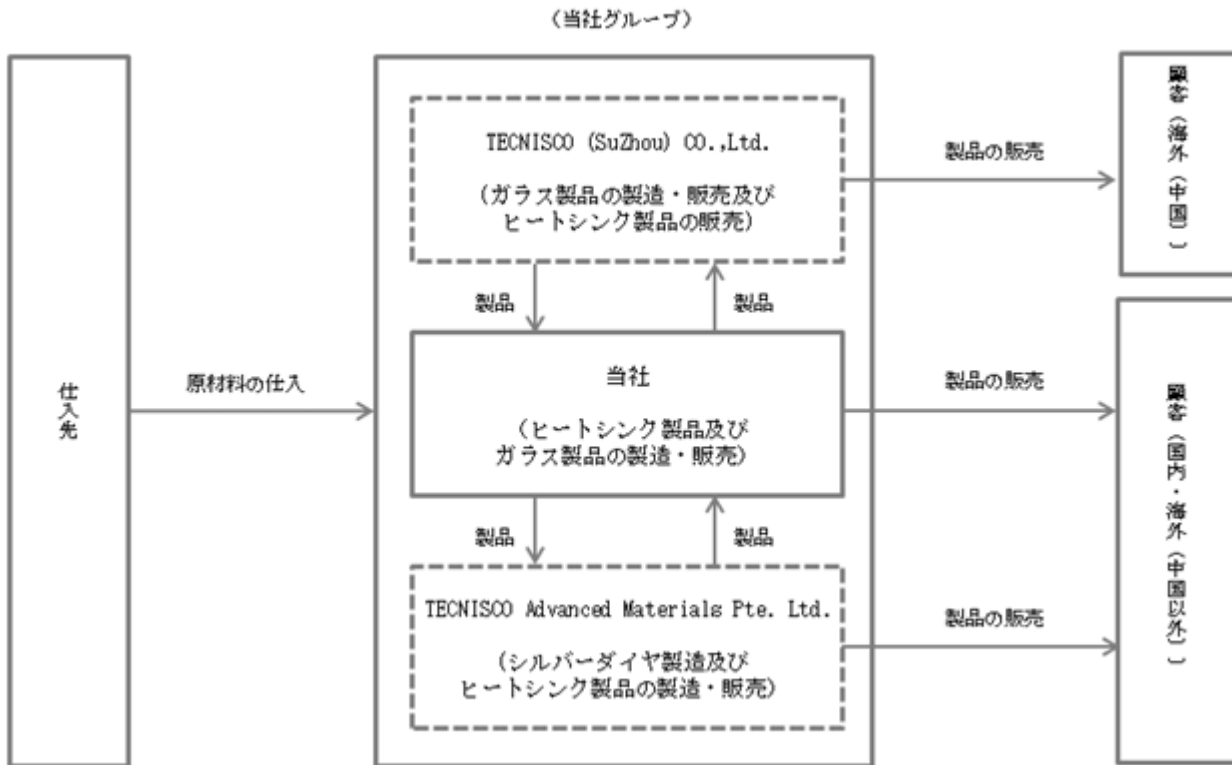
(当社グループ)

仕入先

原材料の仕入

TECNISCO (SuZhou) CO.,Ltd.

(ガラス製品の製造・販売及びヒートシンク製品の販売)

製品

製品

当社

(ヒートシンク製品及びガラス製品の製造・販売)

製品

製品

TECNISCO Advanced Materials Pte. Ltd.

(シルバーダイヤ製造及びヒートシンク製品の製造・販売)

製品の販売

製品の販売

製品の販売

顧客(海外(中国))

顧客(国内・海外(中国以外))